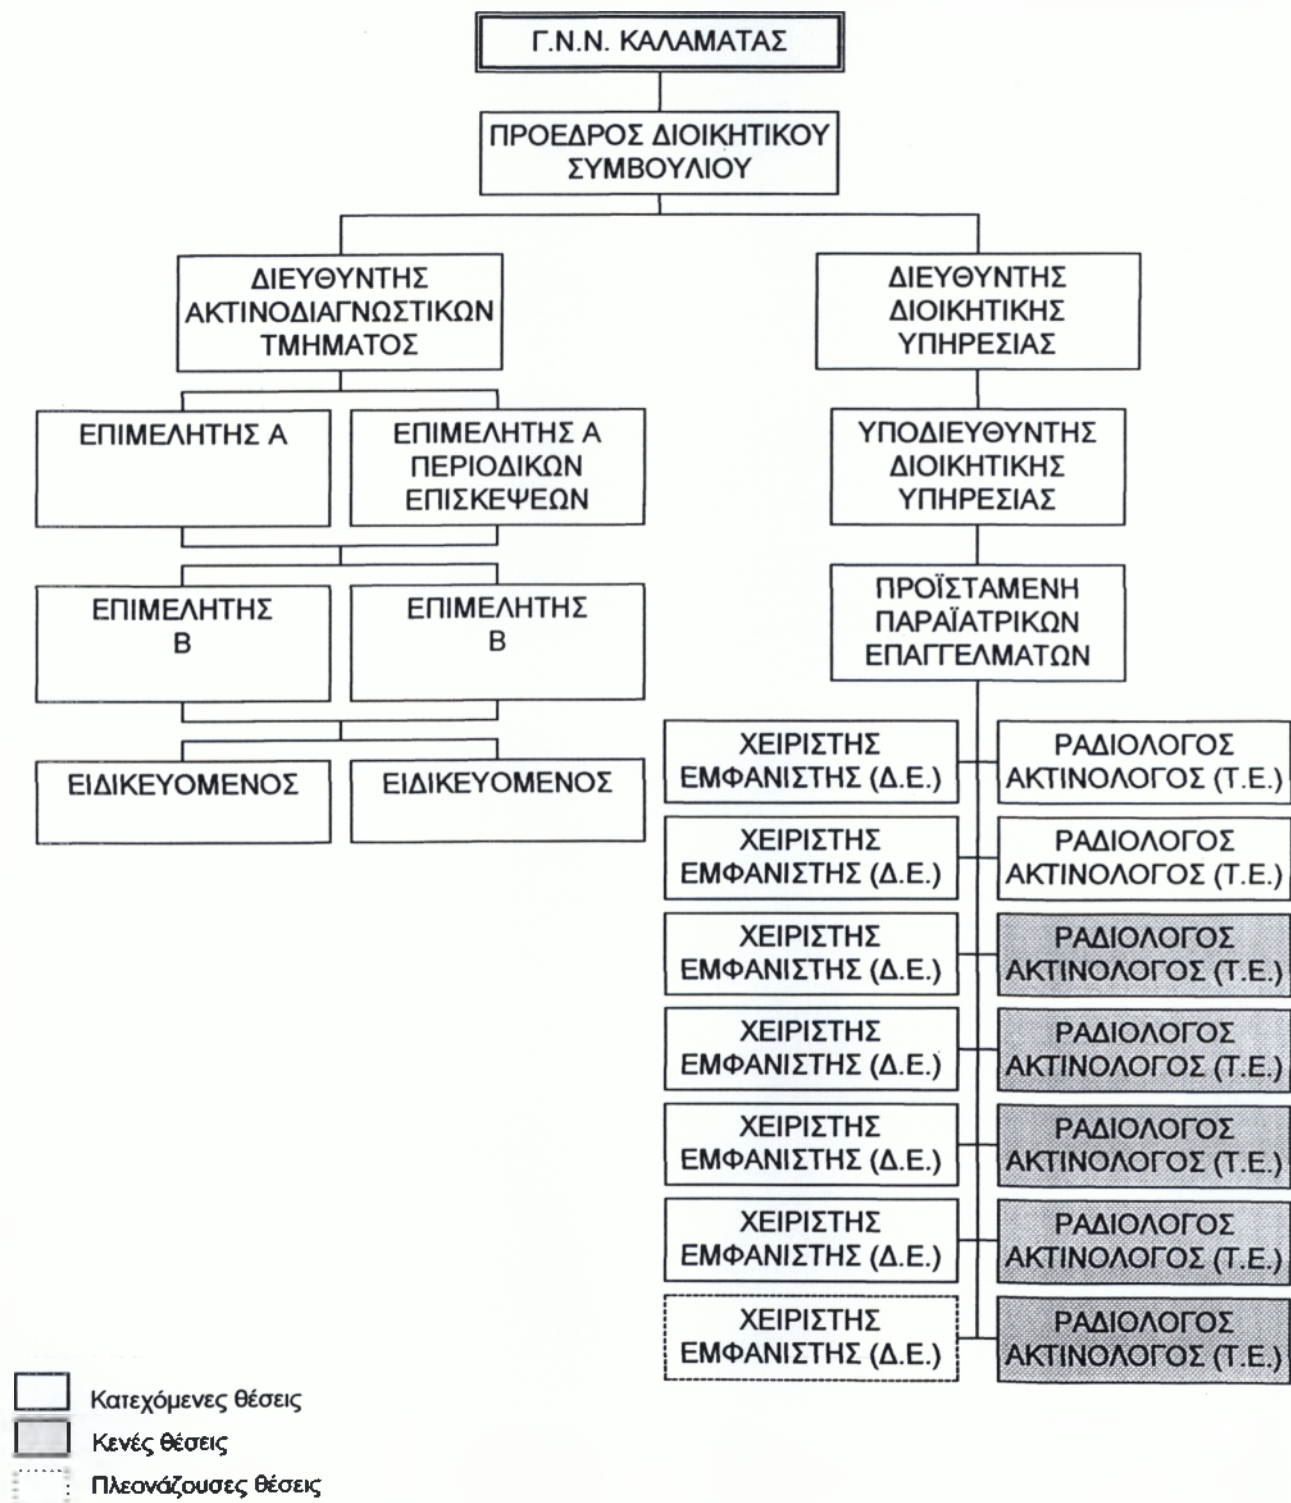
Γ.Ν.Ν. ΚΑΛΑΜΑΤΑΣ

ΠΡΟΕΔΡΟΣ ΔΙΟΙΚΗΤΙΚΟΥ ΣΥΜΒΟΥΛΙΟΥ

ΔΙΕΥΘΥΝΤΗΣ ΑΚΤΙΝΟΔΙΑΓΝΩΣΤΙΚΩΝ ΤΜΗΜΑΤΟΣ

ΕΠΙΜΕΛΗΤΗΣ Α

ΕΠΙΜΕΛΗΤΗΣ Α ΠΕΡΙΟΔΙΚΩΝ ΕΠΙΣΚΕΨΕΩΝ

ΕΠΙΜΕΛΗΤΗΣ Β

ΕΠΙΜΕΛΗΤΗΣ Β

ΕΙΔΙΚΕΥΟΜΕΝΟΣ

ΕΙΔΙΚΕΥΟΜΕΝΟΣ

ΔΙΕΥΘΥΝΤΗΣ ΔΙΟΙΚΗΤΙΚΗΣ ΥΠΗΡΕΣΙΑΣ

ΥΠΟΔΙΕΥΘΥΝΤΗΣ ΔΙΟΙΚΗΤΙΚΗΣ ΥΠΗΡΕΣΙΑΣ

ΠΡΟΪΣΤΑΜΕΝΗ ΠΑΡΑΪΑΤΡΙΚΩΝ ΕΠΑΓΓΕΛΜΑΤΩΝ

ΧΕΙΡΙΣΤΗΣ ΕΜΦΑΝΙΣΤΗΣ (Δ.Ε.)

ΡΑΔΙΟΛΟΓΟΣ ΑΚΤΙΝΟΛΟΓΟΣ (Τ.Ε.)

ΧΕΙΡΙΣΤΗΣ ΕΜΦΑΝΙΣΤΗΣ (Δ.Ε.)

ΡΑΔΙΟΛΟΓΟΣ ΑΚΤΙΝΟΛΟΓΟΣ (Τ.Ε.)

ΧΕΙΡΙΣΤΗΣ ΕΜΦΑΝΙΣΤΗΣ (Δ.Ε.)

ΡΑΔΙΟΛΟΓΟΣ ΑΚΤΙΝΟΛΟΓΟΣ (Τ.Ε.)

ΧΕΙΡΙΣΤΗΣ ΕΜΦΑΝΙΣΤΗΣ (Δ.Ε.)

ΡΑΔΙΟΛΟΓΟΣ ΑΚΤΙΝΟΛΟΓΟΣ (Τ.Ε.)

ΧΕΙΡΙΣΤΗΣ ΕΜΦΑΝΙΣΤΗΣ (Δ.Ε.)

ΡΑΔΙΟΛΟΓΟΣ ΑΚΤΙΝΟΛΟΓΟΣ (Τ.Ε.)

ΧΕΙΡΙΣΤΗΣ ΕΜΦΑΝΙΣΤΗΣ (Δ.Ε.)

ΡΑΔΙΟΛΟΓΟΣ ΑΚΤΙΝΟΛΟΓΟΣ (Τ.Ε.)

ΧΕΙΡΙΣΤΗΣ ΕΜΦΑΝΙΣΤΗΣ (Δ.Ε.)

ΡΑΔΙΟΛΟΓΟΣ ΑΚΤΙΝΟΛΟΓΟΣ (Τ.Ε.)

Κατεχόμενες θέσεις
Κενές θέσεις
Πλεονάζουσες θέσεις